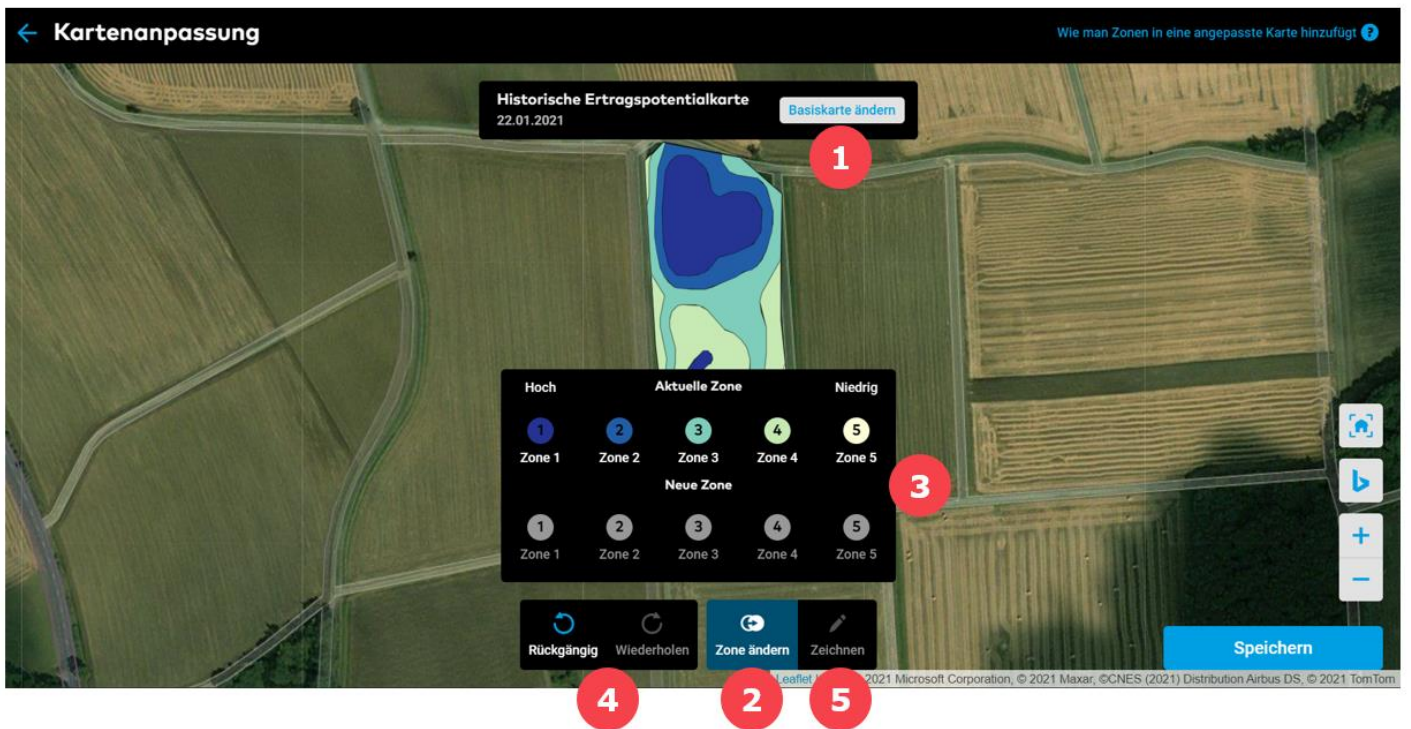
Kartenanpassung

Wie man Zonen in eine angepasste Karte hinzufügt ?

Historische Ertragspotentialkarte
22.01.2021

Basiskarte ändern

1

Hoch

Aktuelle Zone

Niedrig

1 Zone 1
2 Zone 2
3 Zone 3
4 Zone 4
5 Zone 5

Neue Zone

1 Zone 1
2 Zone 2
3 Zone 3
4 Zone 4
5 Zone 5

3

+
−

Rückgängig
Wiederholen
Zone ändern
Zeichnen

Speichern

Leaflet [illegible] 2021 Microsoft Corporation, © 2021 Maxar, ©CNES (2021) Distribution Airbus DS, © 2021 TomTom

4
2
5